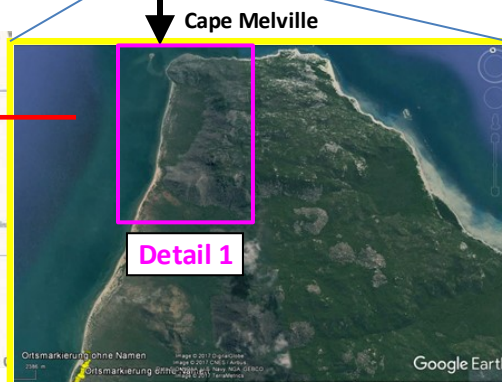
Cape Melville

Detail 1

Ortsmarkierung ohne Namen
Ortsmarkierung ohne Namen
Image © 2017 DigitalGlobe
Image © 2017 CNES / Airbus
Data SIO, NOAA, U.S. Navy, NGA, GEBCO
Image © 2017 TerraMetrics
Google Earth